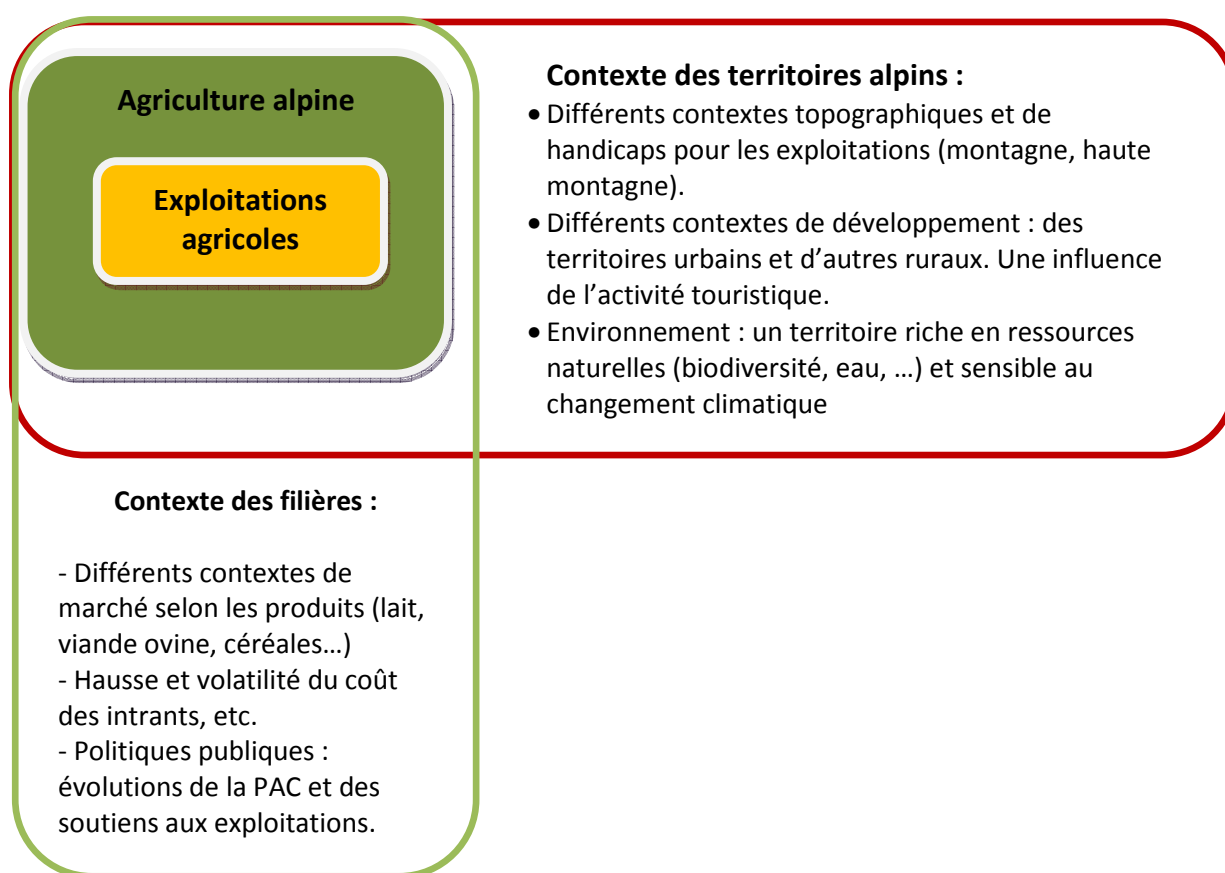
Agriculture alpine

Exploitations agricoles

Contexte des territoires alpins :

- Différents contextes topographiques et de handicaps pour les exploitations (montagne, haute montagne).
- Différents contextes de développement : des territoires urbains et d'autres ruraux. Une influence de l'activité touristique.
- Environnement : un territoire riche en ressources naturelles (biodiversité, eau, …) et sensible au changement climatique

Contexte des filières :

- Différents contextes de marché selon les produits (lait, viande ovine, céréales…)
- Hausse et volatilité du coût des intrants, etc.
- Politiques publiques : évolutions de la PAC et des soutiens aux exploitations.